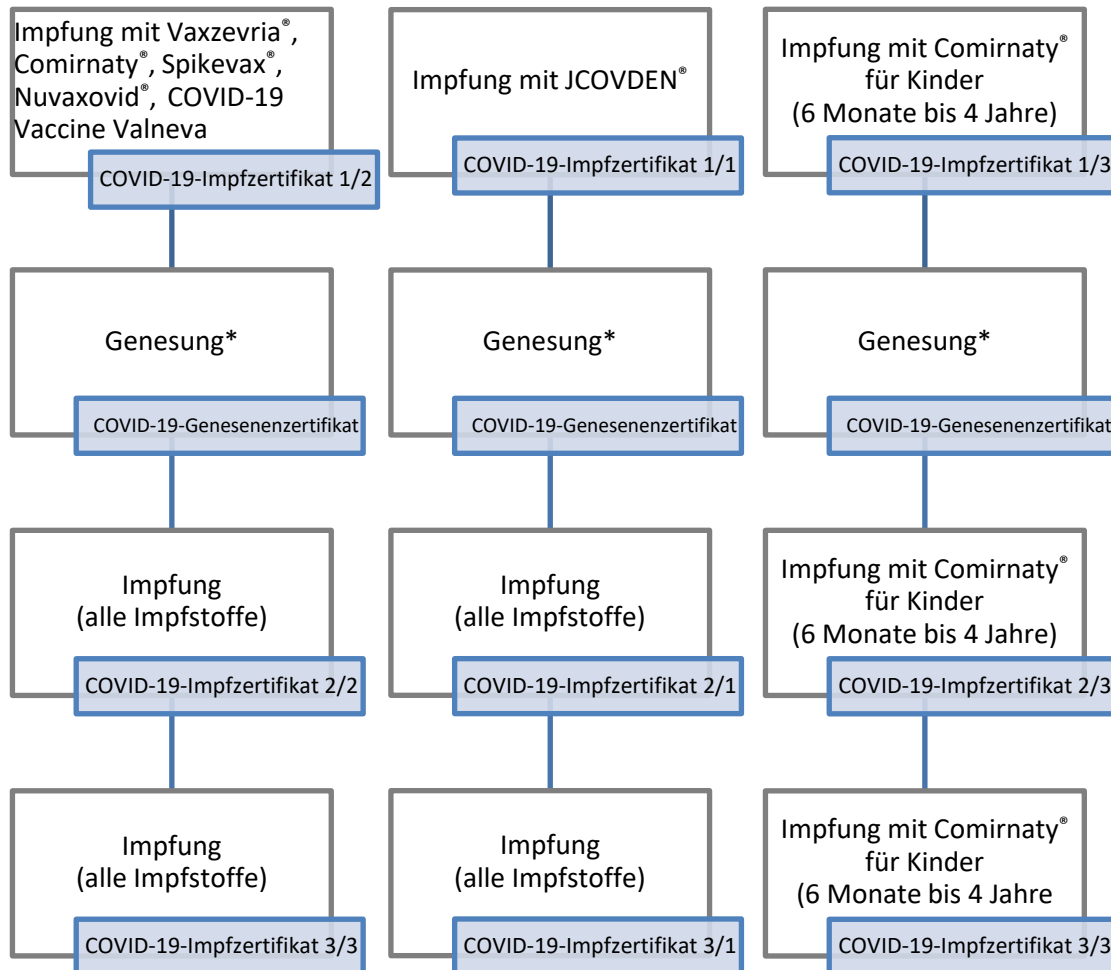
Impfung mit Vaxzevria®, Comirnaty®, Spikevax®, Nuvaxovid®, COVID-19 Vaccine Valneva

COVID-19-Impfzertifikat 1/2

Genesung*

COVID-19-Genesenenzertifikat

Impfung (alle Impfstoffe)

COVID-19-Impfzertifikat 2/2

Impfung (alle Impfstoffe)

COVID-19-Impfzertifikat 3/3

Impfung mit JCOVDEN®

COVID-19-Impfzertifikat 1/1

Genesung*

COVID-19-Genesenenzertifikat

Impfung (alle Impfstoffe)

COVID-19-Impfzertifikat 2/1

Impfung (alle Impfstoffe)

COVID-19-Impfzertifikat 3/1

Impfung mit Comirnaty® für Kinder (6 Monate bis 4 Jahre)

COVID-19-Impfzertifikat 1/3

Genesung*

COVID-19-Genesenenzertifikat

Impfung mit Comirnaty® für Kinder (6 Monate bis 4 Jahre)

COVID-19-Impfzertifikat 2/3

Impfung mit Comirnaty® für Kinder (6 Monate bis 4 Jahre

COVID-19-Impfzertifikat 3/3